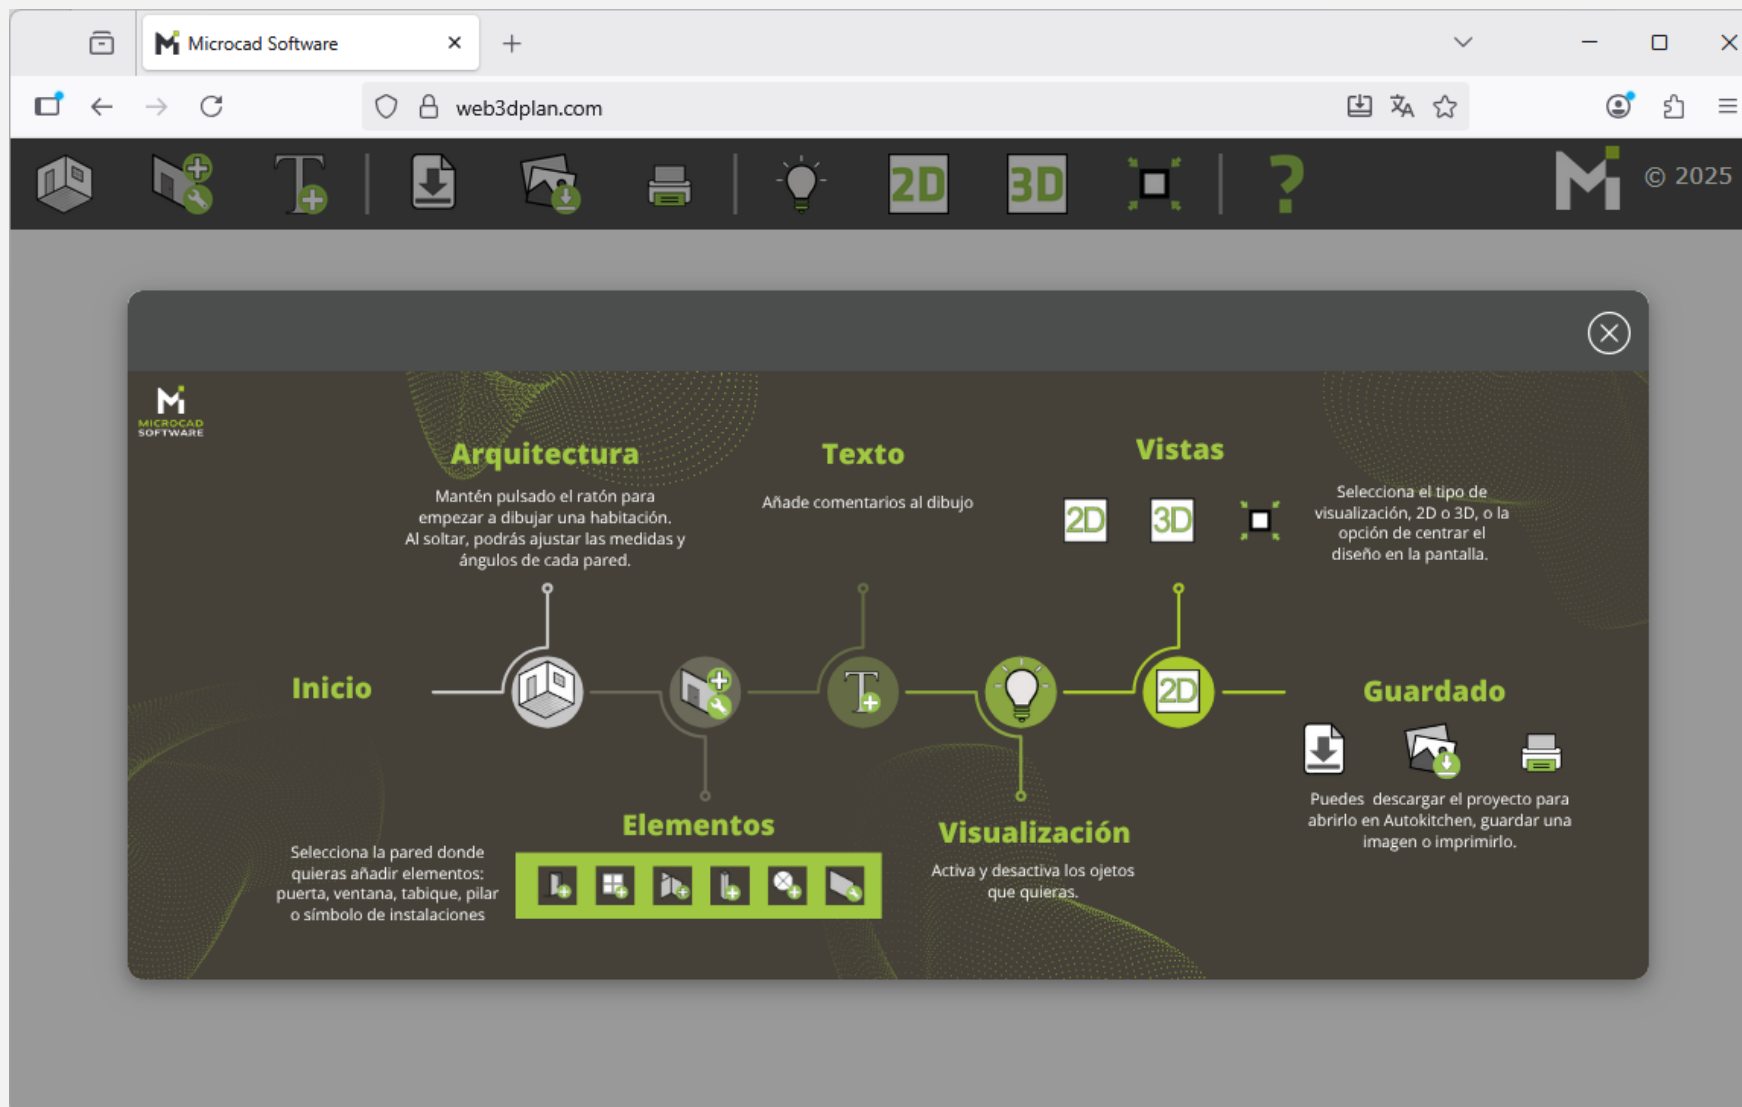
Microcad Software

web3dplan.com

2D 3D ?

© 2025

MICROCAD SOFTWARE

Arquitectura

Mantén pulsado el ratón para empezar a dibujar una habitación. Al soltar, podrás ajustar las medidas y ángulos de cada pared.

Texto

Añade comentarios al dibujo

Vistas

2D 3D

Selecciona el tipo de visualización, 2D o 3D, o la opción de centrar el diseño en la pantalla.

Inicio

2D

Guardado

Puedes descargar el proyecto para abrirlo en Autokitchen, guardar una imagen o imprimirlo.

Elementos

Selecciona la pared donde quieras añadir elementos: puerta, ventana, tabique, pilar o símbolo de instalaciones

Visualización

Activa y desactiva los ojetos que quieras.